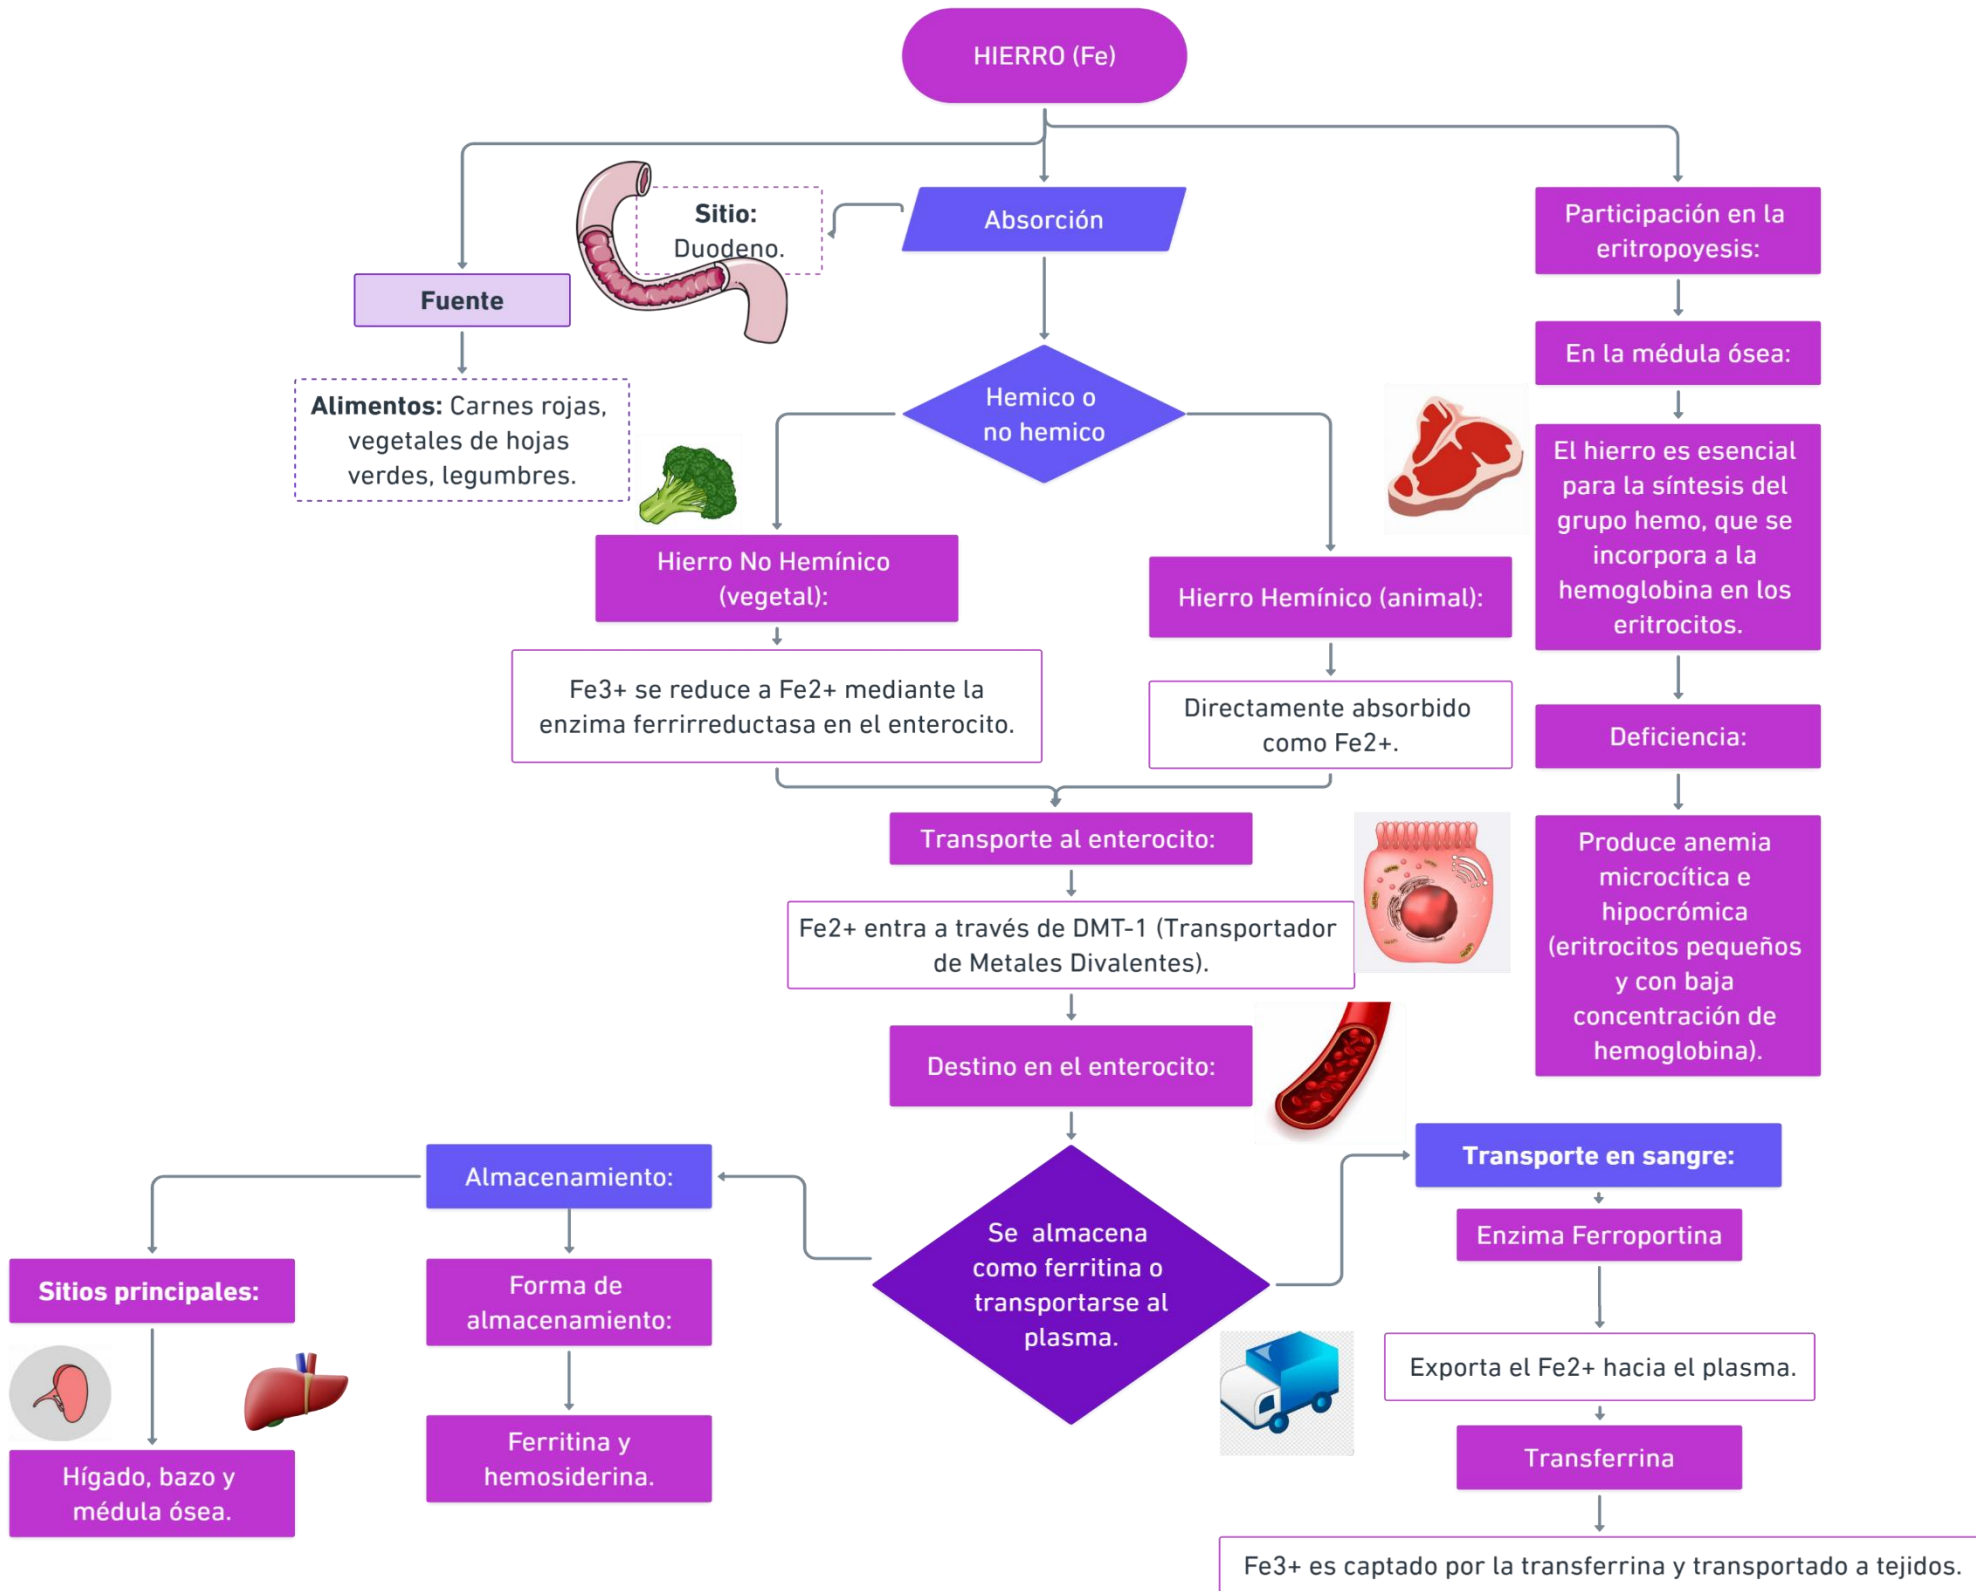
HIERRO (Fe)

Fuente

Alimentos: Carnes rojas, vegetales de hojas verdes, legumbres.

Sitio: Duodeno.

Absorción

Hemico o no hemico

Hierro No Hemínico (vegetal):

Fe3+ se reduce a Fe2+ mediante la enzima ferrirreductasa en el enterocito.

Hierro Hemínico (animal):

Directamente absorbido como Fe2+.

Transporte al enterocito:

Fe2+ entra a través de DMT-1 (Transportador de Metales Divalentes).

Destino en el enterocito:

Se almacena como ferritina o transportarse al plasma.

Almacenamiento:

Sitios principales:

Hígado, bazo y médula ósea.

Forma de almacenamiento:

Ferritina y hemosiderina.

Transporte en sangre:

Enzima Ferroportina

Exporta el Fe2+ hacia el plasma.

Transferrina

Fe3+ es captado por la transferrina y transportado a tejidos.

Participación en la eritropoyesis:

En la médula ósea:

El hierro es esencial para la síntesis del grupo hemo, que se incorpora a la hemoglobina en los eritrocitos.

Deficiencia:

Produce anemia microcítica e hipocrómica (eritrocitos pequeños y con baja concentración de hemoglobina).